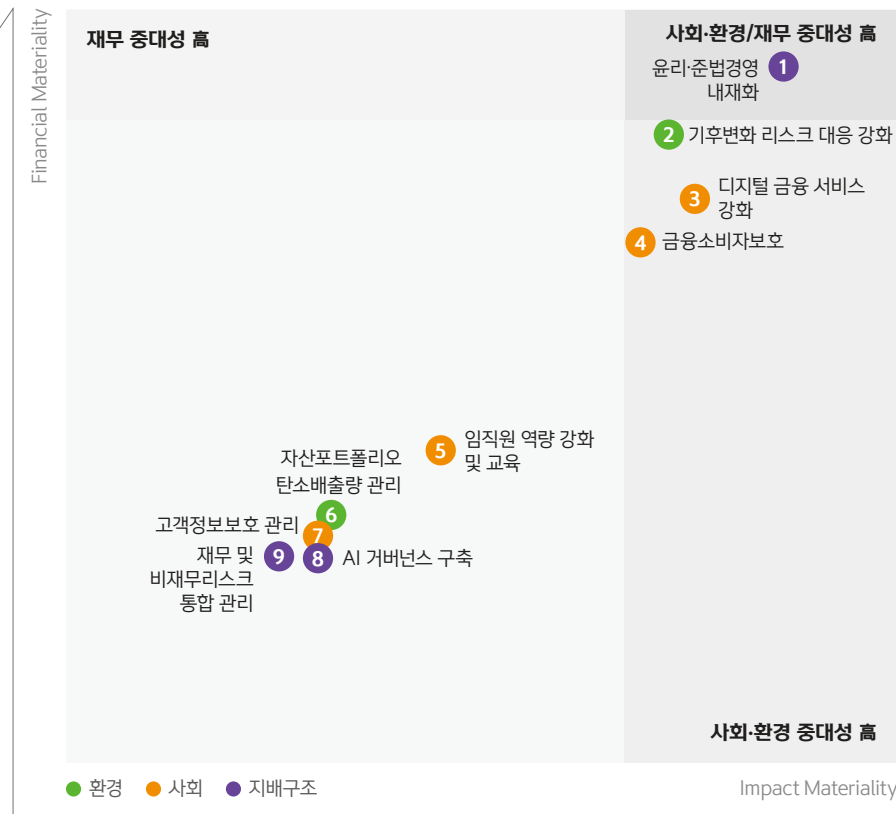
Financial Materiality

재무 중대성 高

사회·환경/재무 중대성 高

1 윤리·준법경영 내재화

2 기후변화 리스크 대응 강화

3 디지털 금융 서비스 강화

4 금융소비자보호

5 임직원 역량 강화 및 교육

6 자산포트폴리오 탄소배출량 관리

7 고객정보보호 관리

8 AI 거버넌스 구축

9 재무 및 비재무리스크 통합 관리

사회·환경 중대성 高

● 환경 ● 사회 ● 지배구조

Impact Materiality